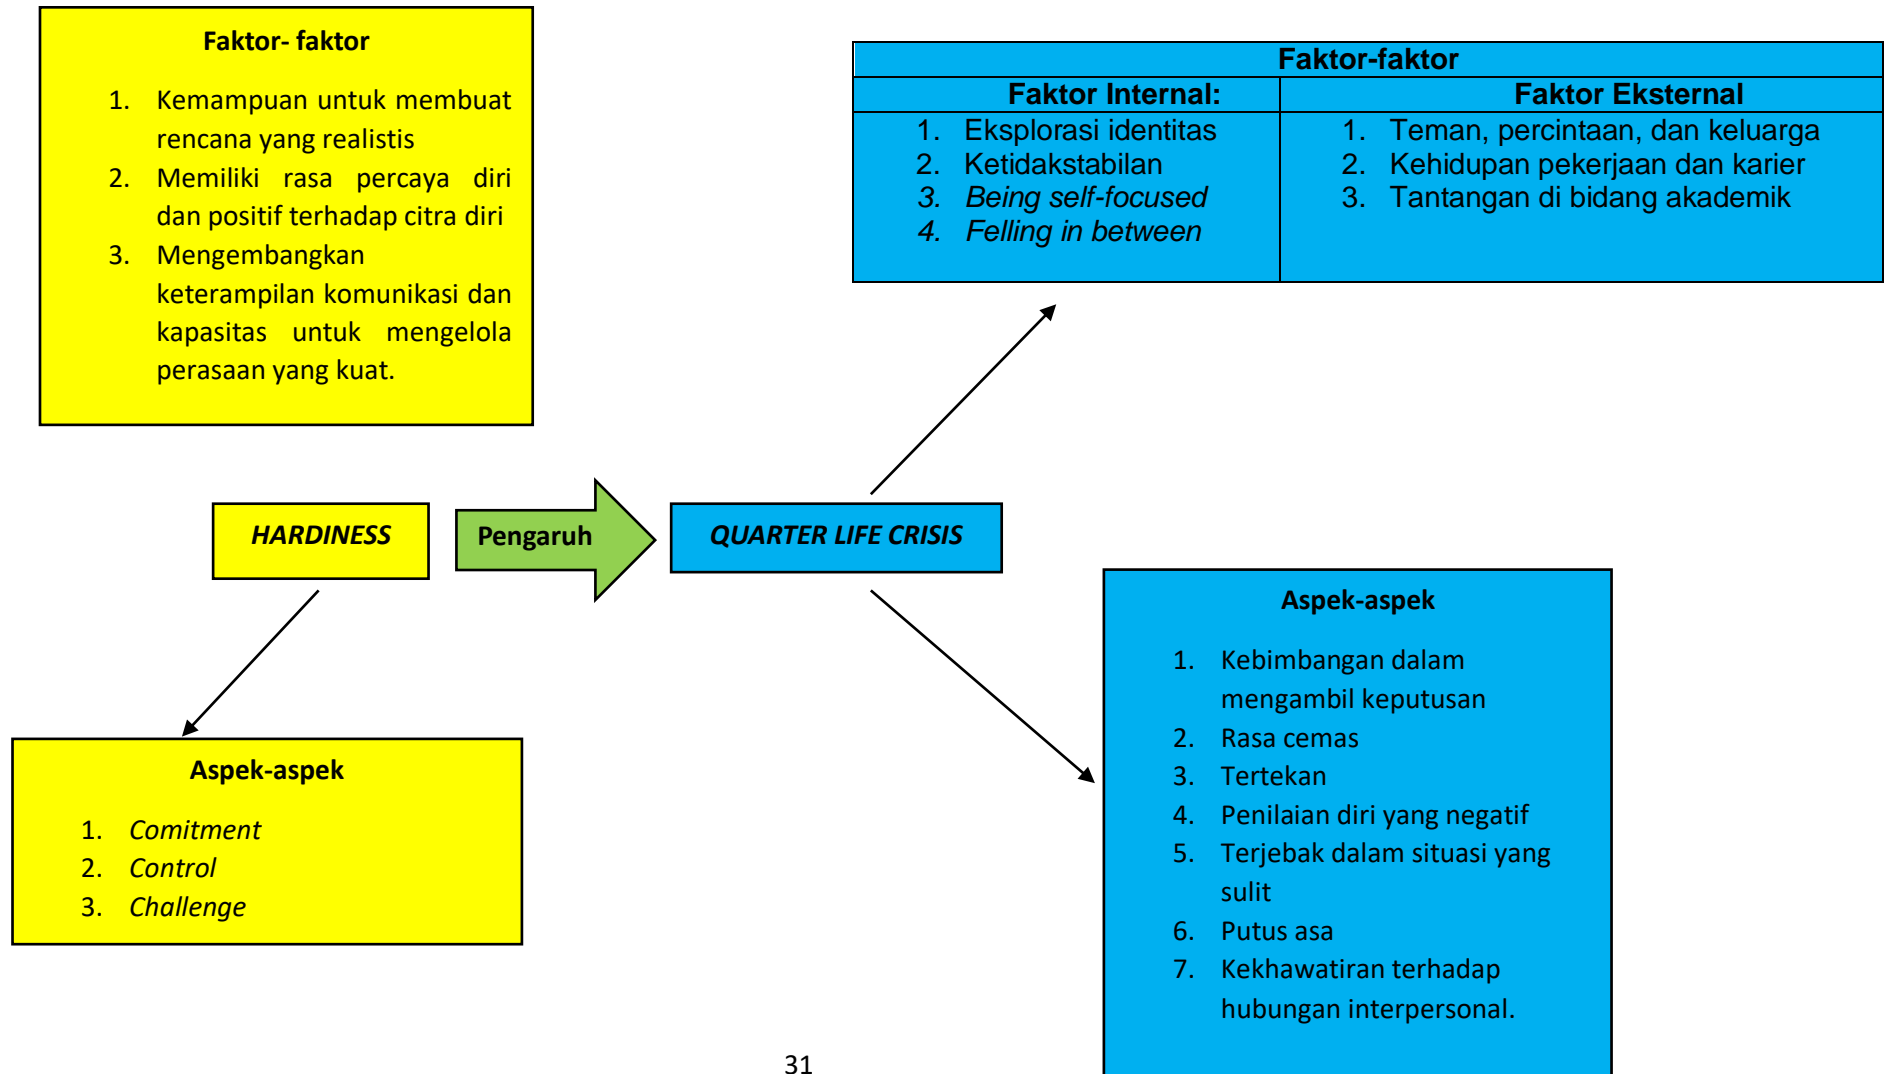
**Faktor- faktor**

1. Kemampuan untuk membuat rencana yang realistis
2. Memiliki rasa percaya diri dan positif terhadap citra diri
3. Mengembangkan keterampilan komunikasi dan kapasitas untuk mengelola perasaan yang kuat.

| Faktor-faktor | |
|---|---|
| **Faktor Internal:** | **Faktor Eksternal** |
| 1. Eksplorasi identitas<br>2. Ketidakstabilan<br>3. *Being self-focused*<br>4. *Felling in between* | 1. Teman, percintaan, dan keluarga<br>2. Kehidupan pekerjaan dan karier<br>3. Tantangan di bidang akademik |

*HARDINESS*

Pengaruh

*QUARTER LIFE CRISIS*

**Aspek-aspek**

1. *Comitment*
2. *Control*
3. *Challenge*

**Aspek-aspek**

1. Kebimbangan dalam mengambil keputusan
2. Rasa cemas
3. Tertekan
4. Penilaian diri yang negatif
5. Terjebak dalam situasi yang sulit
6. Putus asa
7. Kekhawatiran terhadap hubungan interpersonal.

31